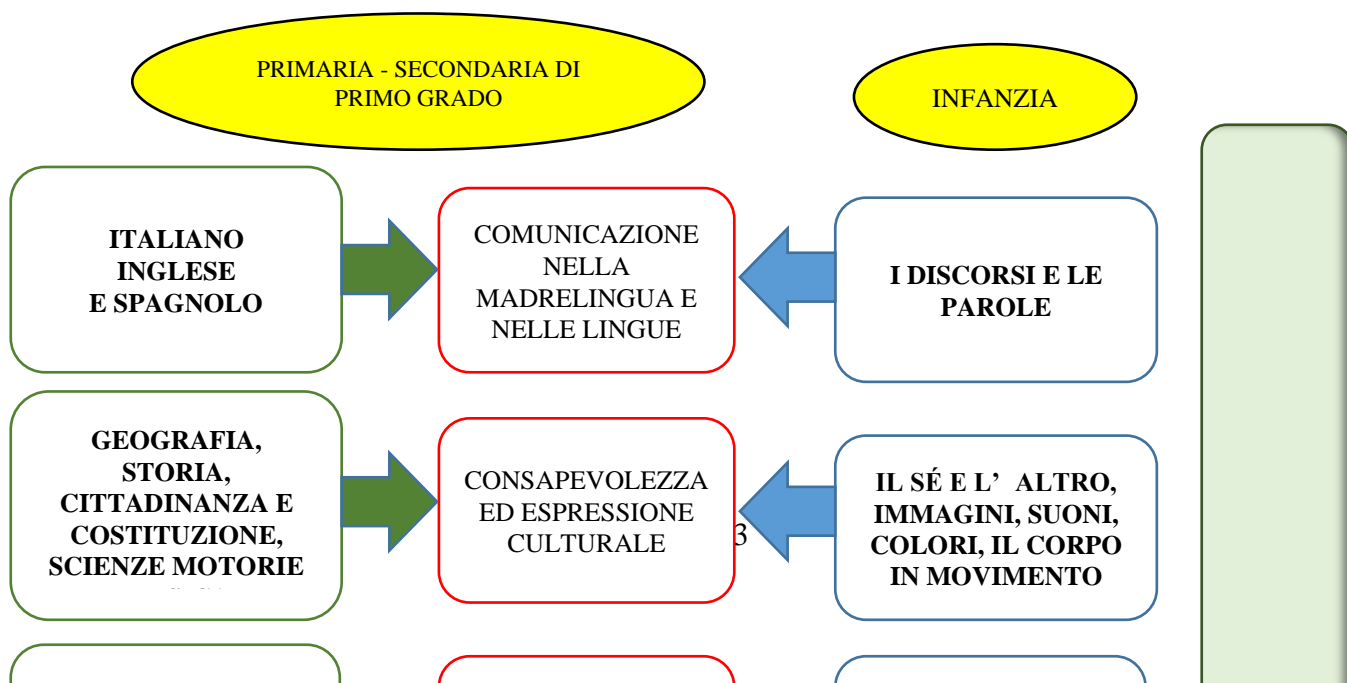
PRIMARIA - SECONDARIA DI PRIMO GRADO

INFANZIA

ITALIANO
INGLESE
E SPAGNOLO

COMUNICAZIONE NELLA MADRELINGUA E NELLE LINGUE

I DISCORSI E LE PAROLE

GEOGRAFIA,
STORIA,
CITTADINANZA E COSTITUZIONE,
SCIENZE MOTORIE
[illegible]

CONSAPEVOLEZZA ED ESPRESSIONE CULTURALE

3

IL SÉ E L' ALTRO,
IMMAGINI, SUONI,
COLORI, IL CORPO
IN MOVIMENTO